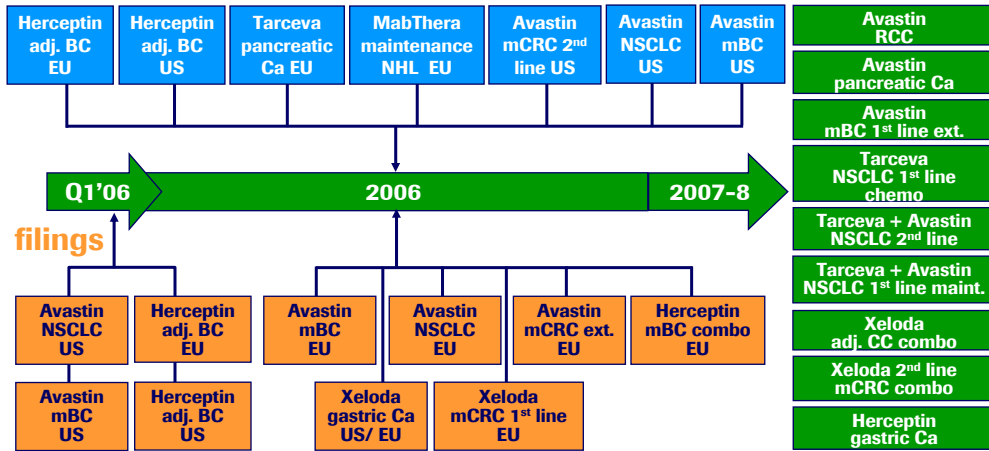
Herceptin adj. BC EU

Herceptin adj. BC US

Tarceva pancreatic Ca EU

MabThera maintenance NHL EU

Avastin mCRC 2$^{nd}$ line US

Avastin NSCLC US

Avastin mBC US

Avastin RCC

Avastin pancreatic Ca

Avastin mBC 1$^{st}$ line ext.

Tarceva NSCLC 1$^{st}$ line chemo

Tarceva + Avastin NSCLC 2$^{nd}$ line

Tarceva + Avastin NSCLC 1$^{st}$ line maint.

Xeloda adj. CC combo

Xeloda 2$^{nd}$ line mCRC combo

Herceptin gastric Ca

Q1'06

2006

2007-8

filings

Avastin NSCLC US

Herceptin adj. BC EU

Avastin mBC US

Herceptin adj. BC US

Avastin mBC EU

Avastin NSCLC EU

Avastin mCRC ext. EU

Herceptin mBC combo EU

Xeloda gastric Ca US/ EU

Xeloda mCRC 1$^{st}$ line EU